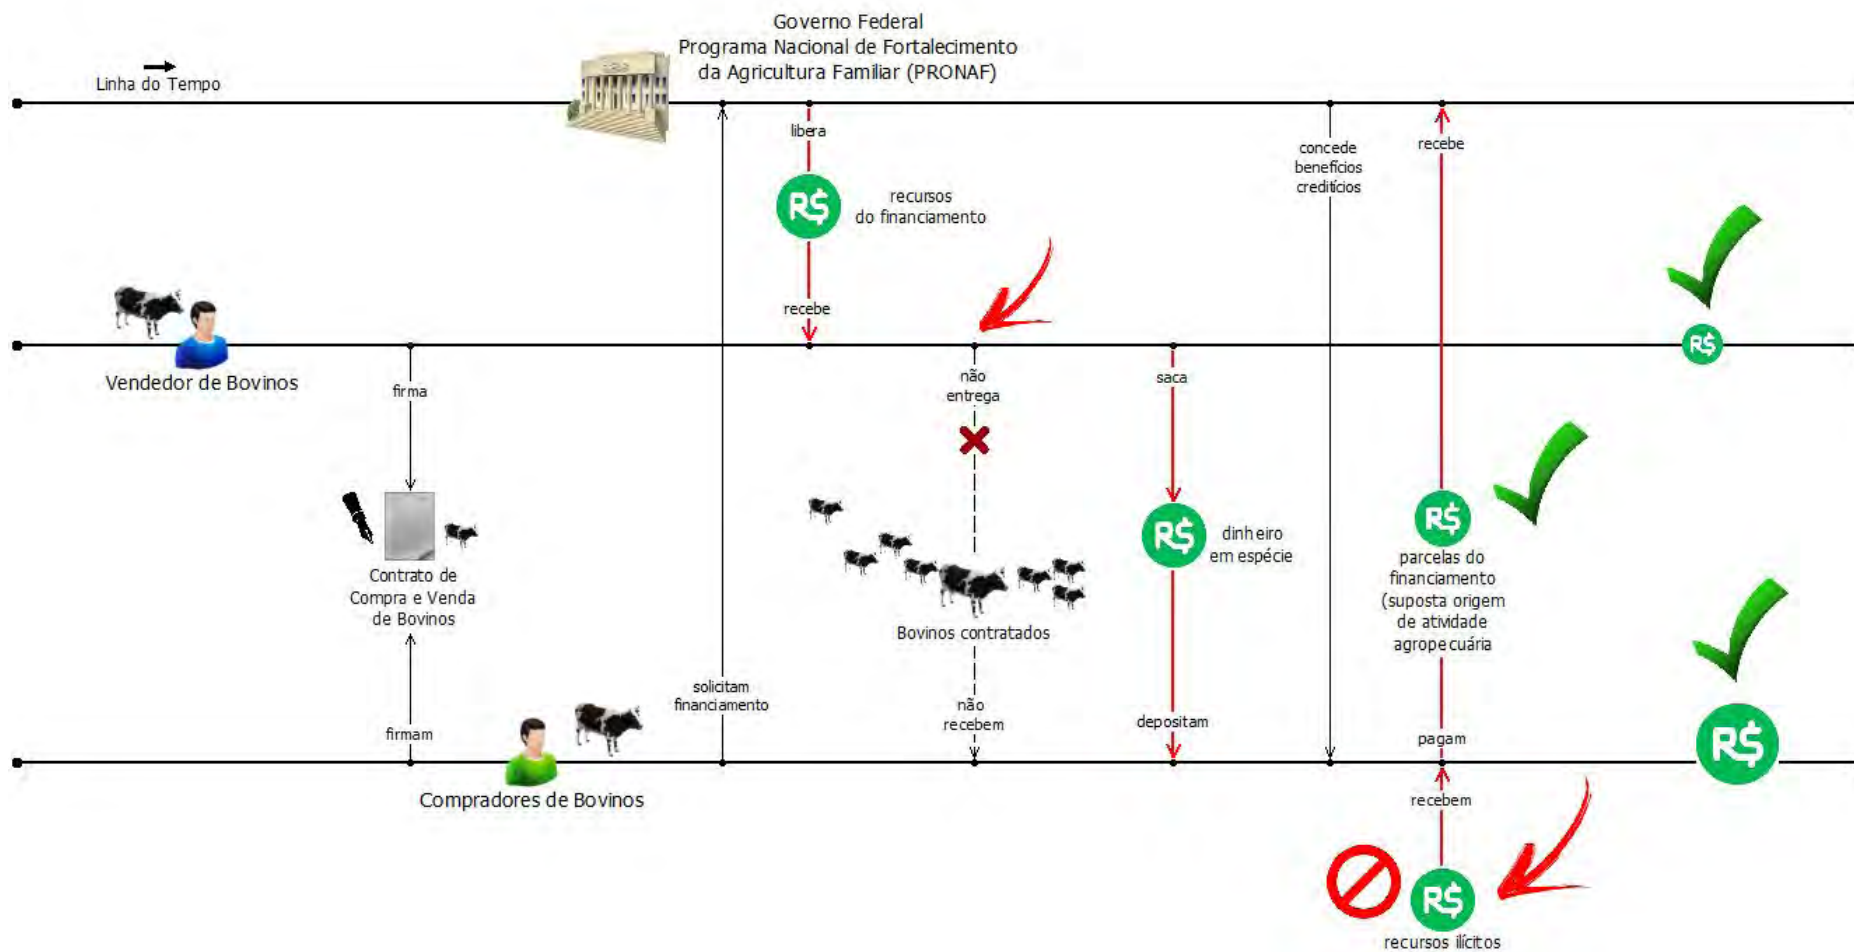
Governo Federal
Programa Nacional de Fortalecimento
da Agricultura Familiar (PRONAF)

Linha do Tempo

libera

R$

recursos do financiamento

recebe

concede benefícios creditícios

recebe

R$

Vendedor de Bovinos

firma

não entrega

saca

Contrato de Compra e Venda de Bovinos

Bovinos contratados

R$

dinheiro em espécie

R$

parcelas do financiamento (suposta origem de atividade agropecuária

solicitam financiamento

não recebem

depositam

pagam

firmam

R$

Compradores de Bovinos

recebem

R$

recursos ilícitos